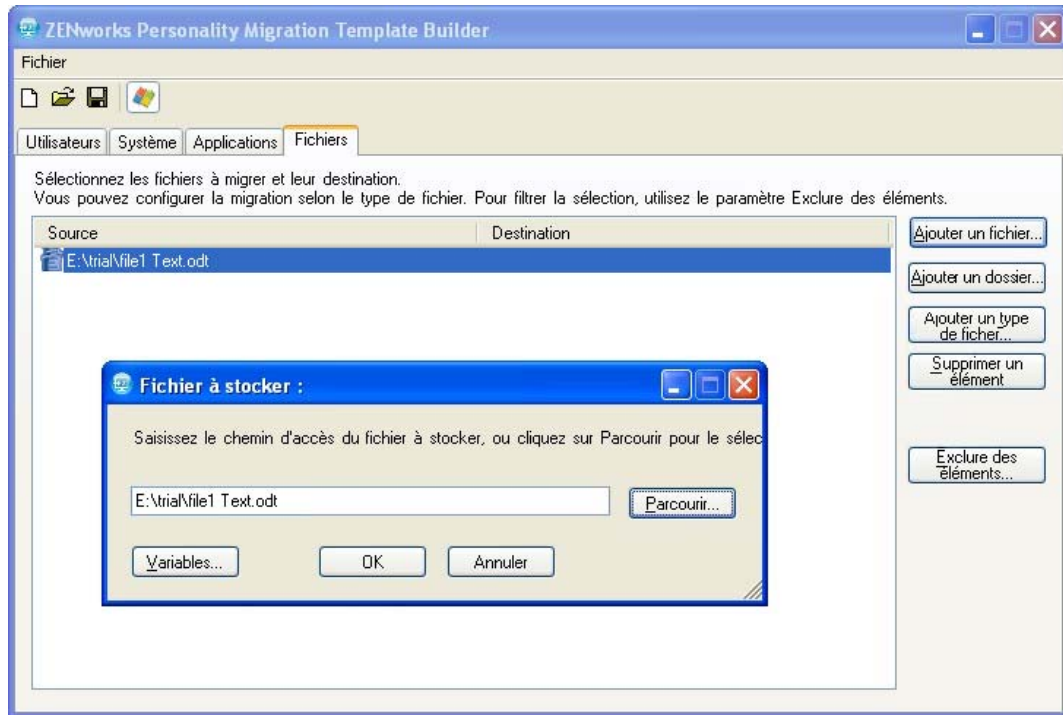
ZENworks Personality Migration Template Builder

Fichier

Utilisateurs | Système | Applications | Fichiers

Sélectionnez les fichiers à migrer et leur destination.
Vous pouvez configurer la migration selon le type de fichier. Pour filtrer la sélection, utilisez le paramètre Exclure des éléments.

| Source | Destination |
|---|---|
| E:\trial\file1 Text.odt | |

Ajouter un fichier...

Ajouter un dossier...

Ajouter un type de ficher...

Supprimer un élément

Exclure des éléments...

Fichier à stocker :

Saisissez le chemin d'accès du fichier à stocker, ou cliquez sur Parcourir pour le sélec

E:\trial\file1 Text.odt

Parcourir...

Variables...

OK

Annuler